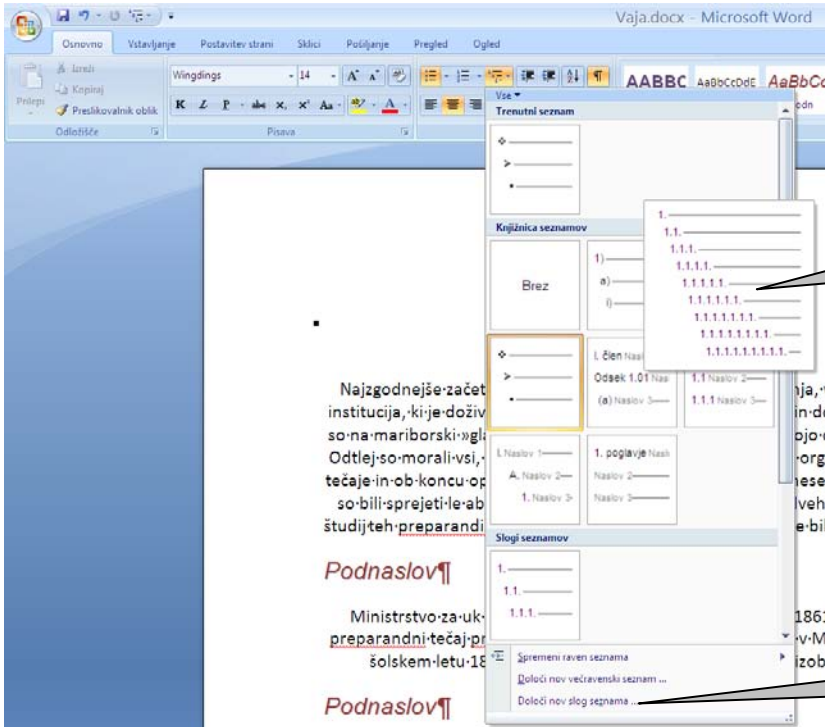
Vaja.docx - Microsoft Word

Osnovno Vstavljanje Postavitev strani Sklici Pošiljanje Pregled Ogled

Prilepi Izreži Kopiraj Preslikovalnik oblik
Odložišče

Wingdings 14
K L P abc $x_2$ $x^2$ Aa
Pisava

AABBC AaBbCcDdE AaBbCc

Vse
Trenutni seznam

Knjižnica seznamov

Brez

1)
a)
i)

I. člen Naslov
Odsek 1.01 Naslov
(a) Naslov 3

1 Naslov 1
1.1 Naslov 2
1.1.1 Naslov 3

I. Naslov 1
A. Naslov 2
1. Naslov 3

1. poglavje Naslov
Naslov 2
Naslov 3

Slogi seznamov

1.
1.1.
1.1.1.

Spremeni raven seznama
Določi nov večravenski seznam ...
Določi nov slog seznama ...

1.
1.1.
1.1.1.
1.1.1.1.
1.1.1.1.1.
1.1.1.1.1.1.
1.1.1.1.1.1.1.
1.1.1.1.1.1.1.1.
1.1.1.1.1.1.1.1.1.

Najzgodnejše·začet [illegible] nja,·
institucija,·ki·je·doživ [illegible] in·do
so·na·mariborski·»gl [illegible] ojo·
Odtlej·so·morali·vsi,· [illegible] org
tečaje·in·ob·koncu·op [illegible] nese
so·bili·sprejeti·le·ab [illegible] lveh
študij·teh·preparandi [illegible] e·bil

Podnaslov¶

Ministrstvo·za·uk· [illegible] 186
preparandni·tečaj·pr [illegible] v·M
šolskem·letu·18 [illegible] izob

Podnaslov¶